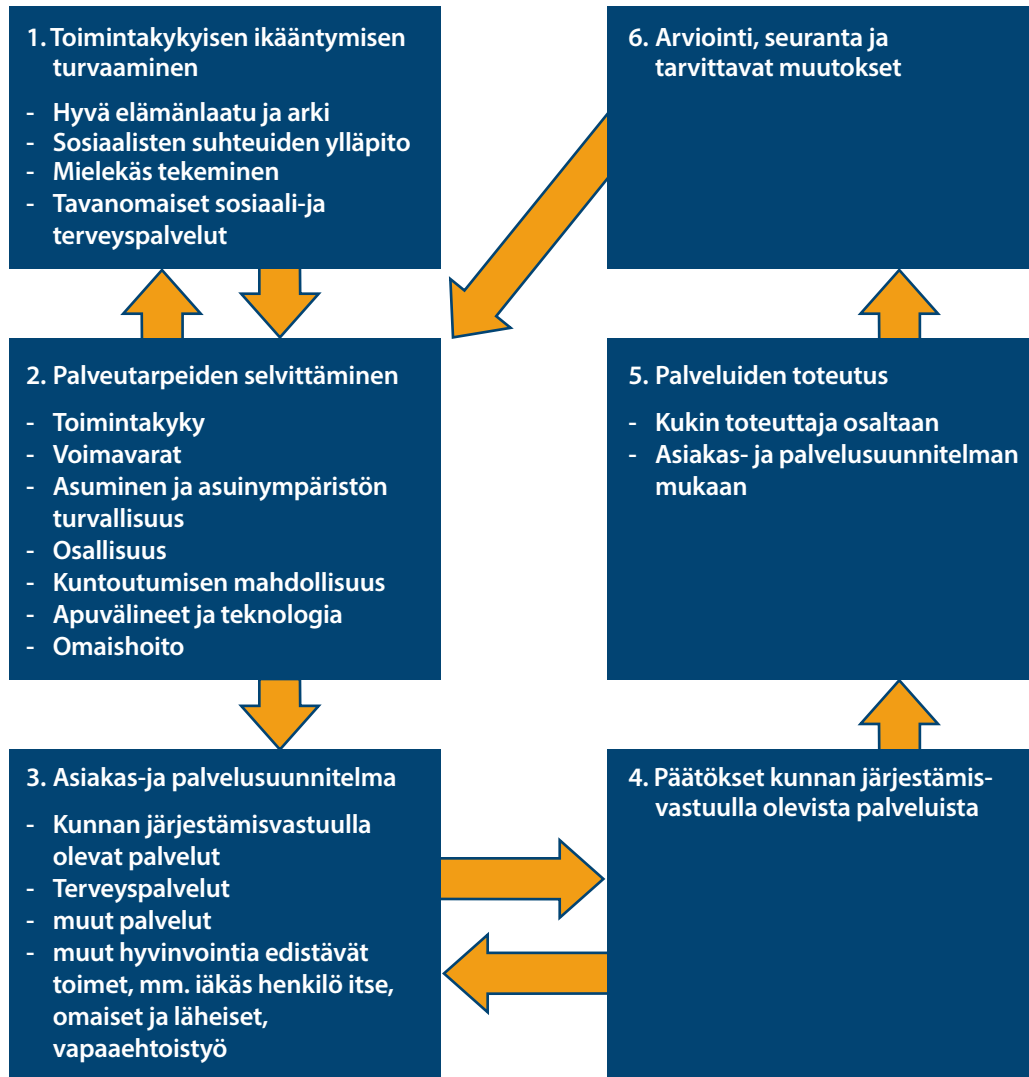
1. Toimintakykyisen ikääntymisen turvaaminen

- Hyvä elämänlaatu ja arki
- Sosiaalisten suhteuiden ylläpito
- Mielekäs tekeminen
- Tavanomaiset sosiaali-ja terveyspalvelut

6. Arviointi, seuranta ja tarvittavat muutokset

2. Palveutarpeiden selvittäminen

- Toimintakyky
- Voimavarat
- Asuminen ja asuinympäristön turvallisuus
- Osallisuus
- Kuntoutumisen mahdollisuus
- Apuvälineet ja teknologia
- Omaishoito

5. Palveluiden toteutus

- Kukin toteuttaja osaltaan
- Asiakas- ja palvelusuunnitelman mukaan

3. Asiakas-ja palvelusuunnitelma

- Kunnan järjestämisvastuulla olevat palvelut
- Terveyspalvelut
- muut palvelut
- muut hyvinvointia edistävät toimet, mm. iäkäs henkilö itse, omaiset ja läheiset, vapaaehtoistyö

4. Päätökset kunnan järjestämisvastuulla olevista palveluista